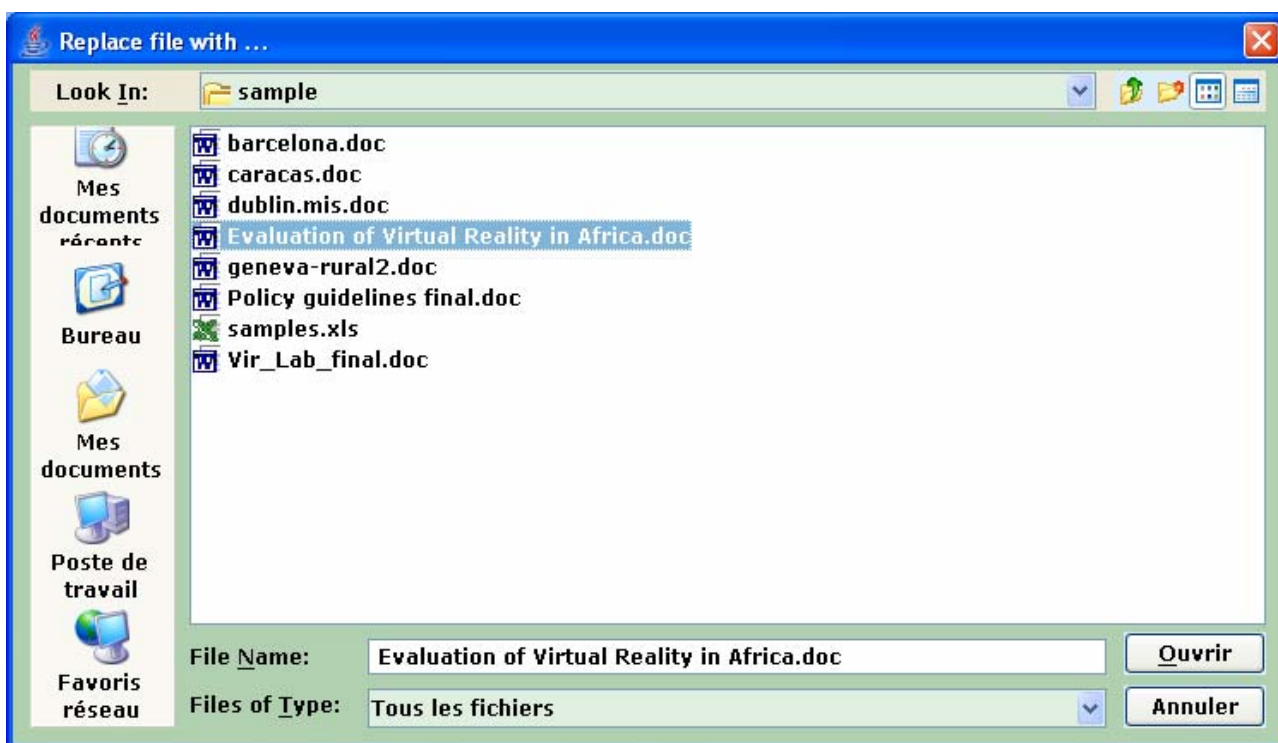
Replace file with ...

Look In: sample

Mes documents récents

Bureau

Mes documents

Poste de travail

Favoris réseau

barcelona.doc
caracas.doc
dublin.mis.doc
Evaluation of Virtual Reality in Africa.doc
geneva-rural2.doc
Policy guidelines final.doc
samples.xls
Vir_Lab_final.doc

File Name: Evaluation of Virtual Reality in Africa.doc

Ouvrir

Files of Type: Tous les fichiers

Annuler